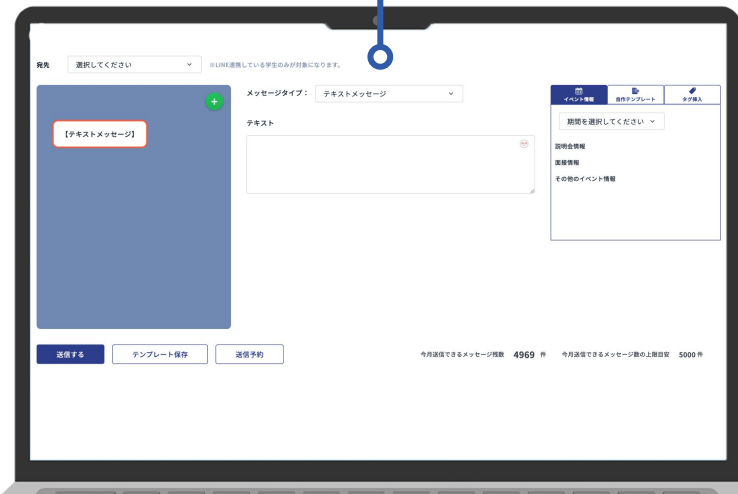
発先 選択してください ※LINE連携している学生のみが対象になります。

【テキストメッセージ】

メッセージタイプ： テキストメッセージ

テキスト

イベント情報 自作テンプレート タグ挿入

期間を選択してください

説明会情報

面接情報

その他のイベント情報

送信する テンプレート保存 送信予約

今月送信できるメッセージ残数 4969 件 今月送信できるメッセージ数の上限目安 5000 件